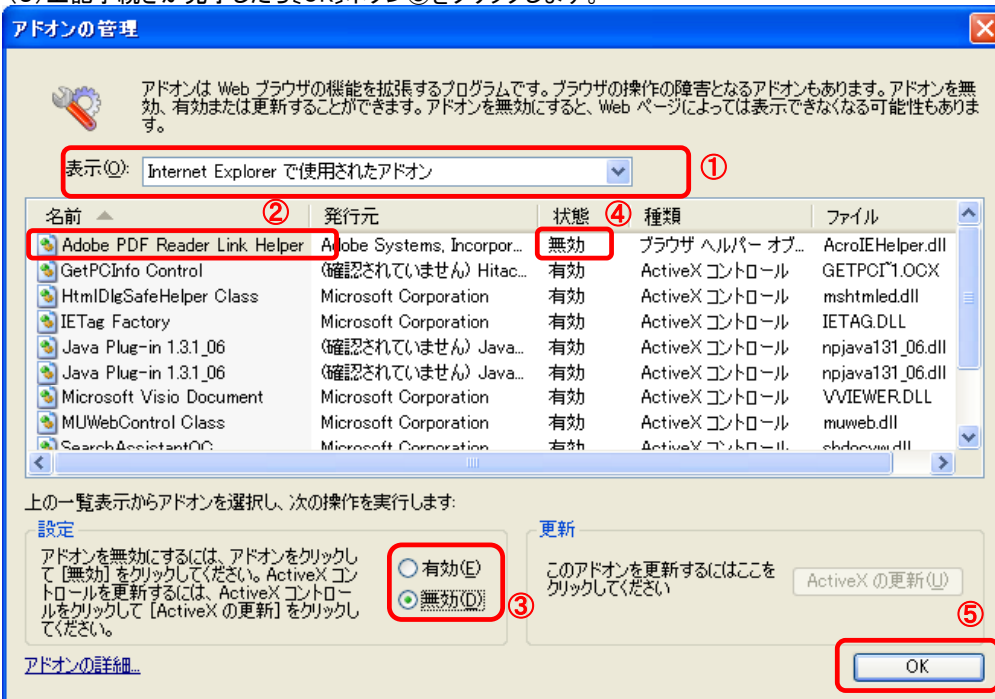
アドオンの管理

アドオンは Web ブラウザの機能を拡張するプログラムです。ブラウザの操作の障害となるアドオンもあります。アドオンを無効、有効または更新することができます。アドオンを無効にすると、Web ページによっては表示できなくなる可能性もあります。

表示(O): Internet Explorer で使用されたアドオン ①

| 名前 ② | 発行元 | 状態 ④ | 種類 | ファイル |
|---|---|---|---|---|
| Adobe PDF Reader Link Helper | Adobe Systems, Incorpor... | 無効 | ブラウザ ヘルパー オブ... | AcroIEHelper.dll |
| GetPCInfo Control | (確認されていません) Hitac... | 有効 | ActiveX コントロール | GETPCI~1.OCX |
| HtmlDlgSafeHelper Class | Microsoft Corporation | 有効 | ActiveX コントロール | mshtmled.dll |
| IETag Factory | Microsoft Corporation | 有効 | ActiveX コントロール | IETAG.DLL |
| Java Plug-in 1.3.1_06 | (確認されていません) Java... | 有効 | ActiveX コントロール | npjava131_06.dll |
| Java Plug-in 1.3.1_06 | (確認されていません) Java... | 有効 | ActiveX コントロール | npjava131_06.dll |
| Microsoft Visio Document | Microsoft Corporation | 有効 | ActiveX コントロール | VVIEWER.DLL |
| MUWebControl Class | Microsoft Corporation | 有効 | ActiveX コントロール | muweb.dll |
| SearchAssistantOC | Microsoft Corporation | 有効 | ActiveX コントロール | shdocvw.dll |

上の一覧表示からアドオンを選択し、次の操作を実行します:

設定
アドオンを無効にするには、アドオンをクリックして [無効] をクリックしてください。ActiveX コントロールを更新するには、ActiveX コントロールをクリックして [ActiveX の更新] をクリックしてください。
有効(E)
無効(D) ③

更新
このアドオンを更新するにはここをクリックしてください
ActiveX の更新(U)

⑤
アドオンの詳細...
OK